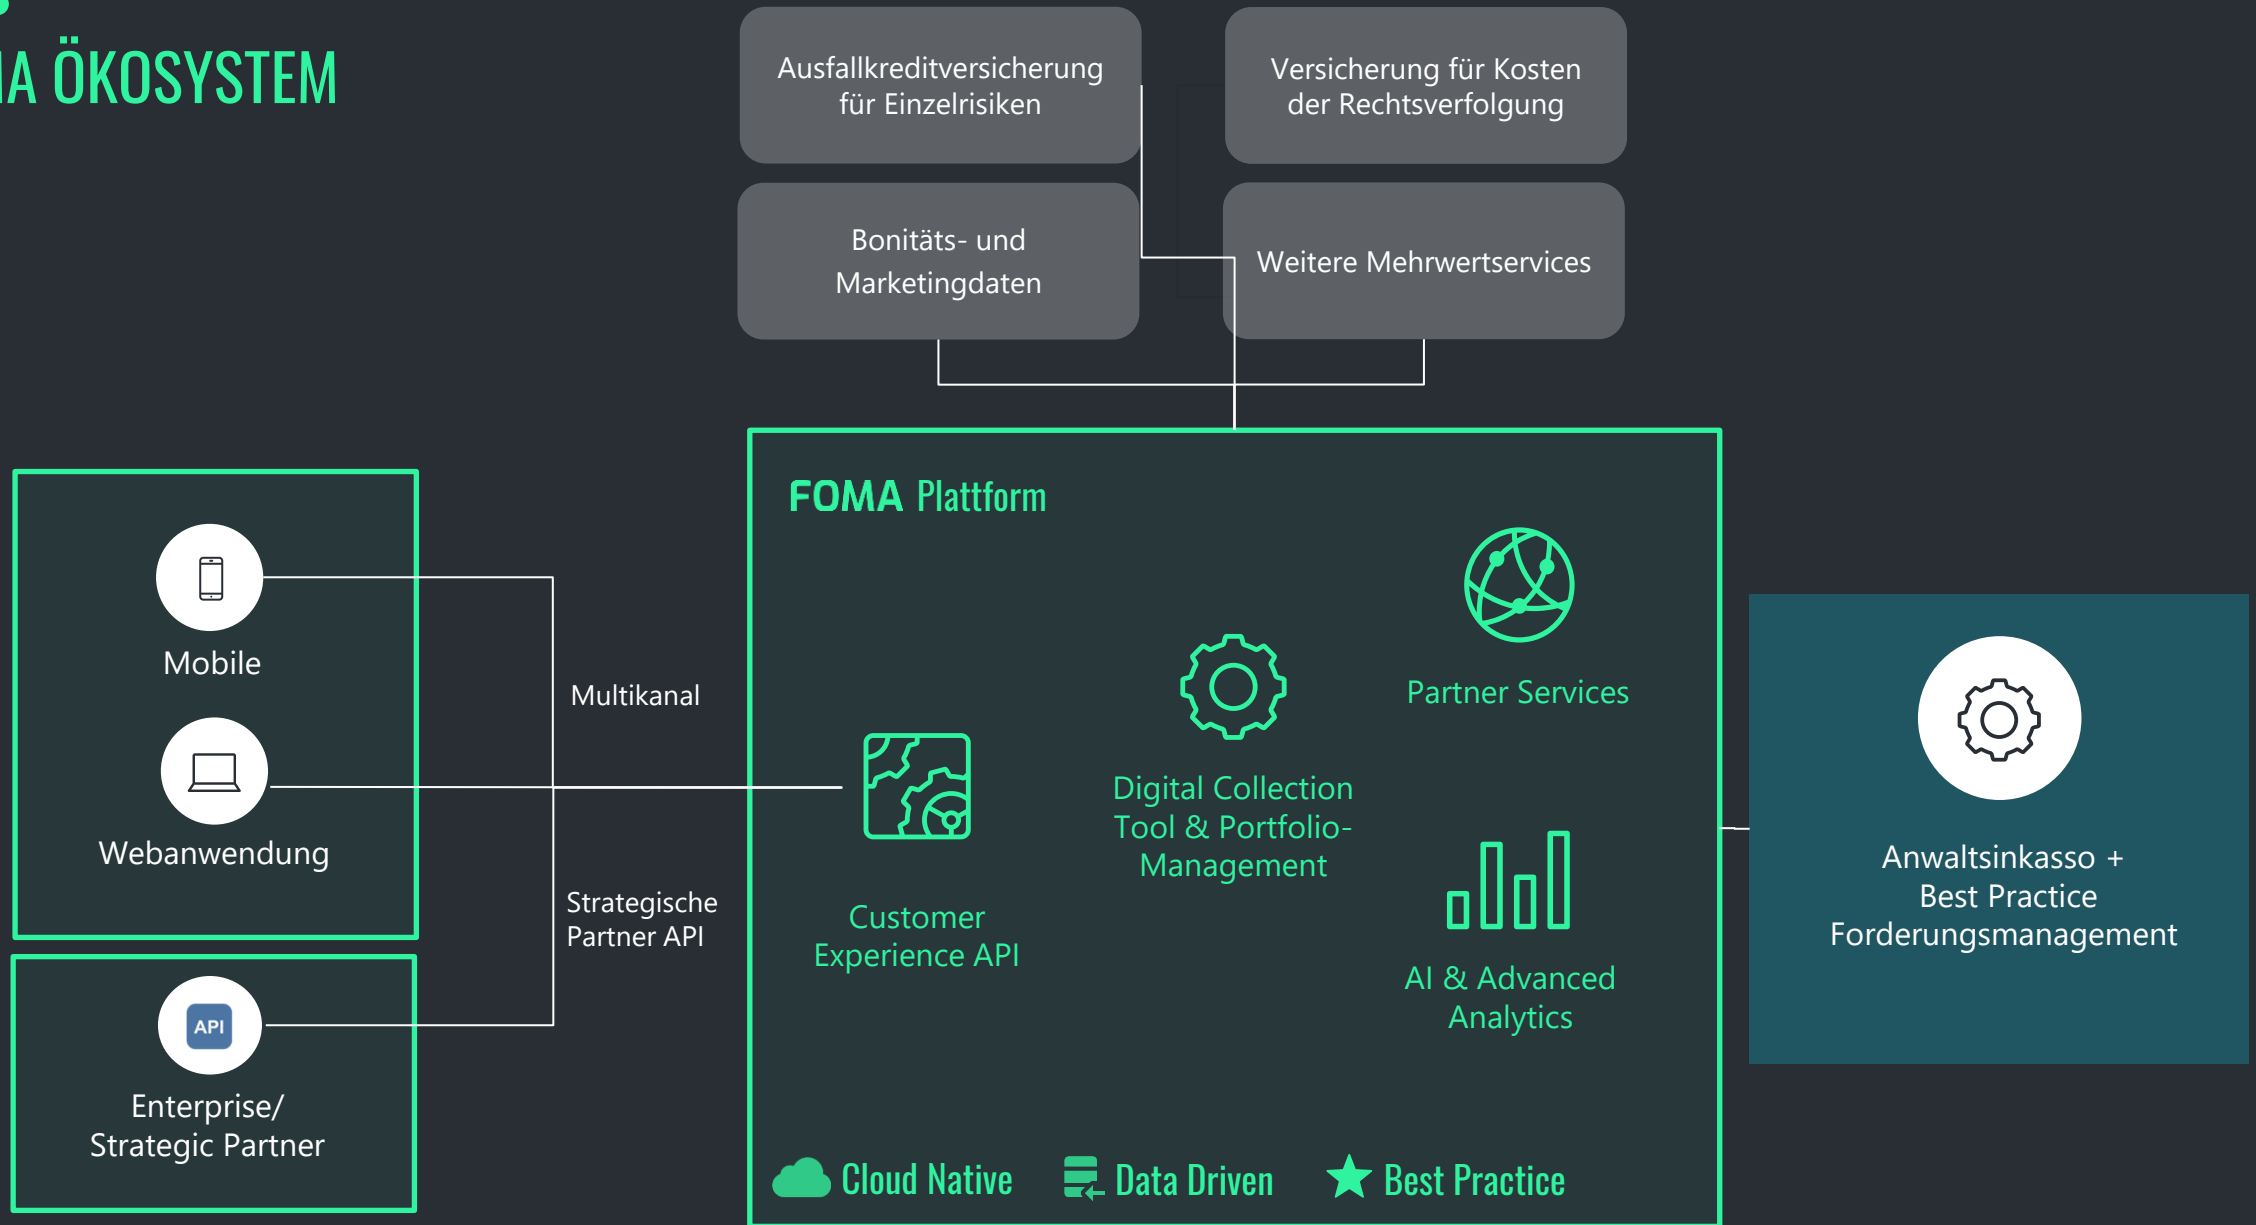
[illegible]A ÖKOSYSTEM

Ausfallkreditversicherung für Einzelrisiken

Versicherung für Kosten der Rechtsverfolgung

Bonitäts- und Marketingdaten

Weitere Mehrwertservices

FOMA Plattform

Partner Services

Digital Collection Tool & Portfolio-Management

Customer Experience API

AI & Advanced Analytics

Cloud Native Data Driven Best Practice

Mobile

Webanwendung

Multikanal

Strategische Partner API

API

Enterprise/ Strategic Partner

Anwaltsinkasso + Best Practice Forderungsmanagement